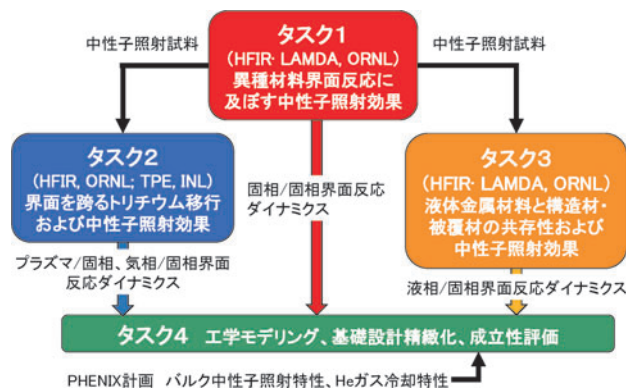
タスク1
(HFIR· LAMDA, ORNL)
異種材料界面反応に
及ぼす中性子照射効果

中性子照射試料

中性子照射試料

タスク2
(HFIR, ORNL; TPE, INL)
界面を跨るトリチウム移行
および中性子照射効果

固相/固相界面反応
ダイナミクス

タスク3
(HFIR· LAMDA, ORNL)
液体金属材料と構造材·
被覆材の共存性および
中性子照射効果

プラズマ/固相、気相/固相界面
反応ダイナミクス

液相/固相界面反応ダイナミクス

タスク4 工学モデリング、基礎設計精緻化、成立性評価

PHENIX計画 バルク中性子照射特性、Heガス冷却特性